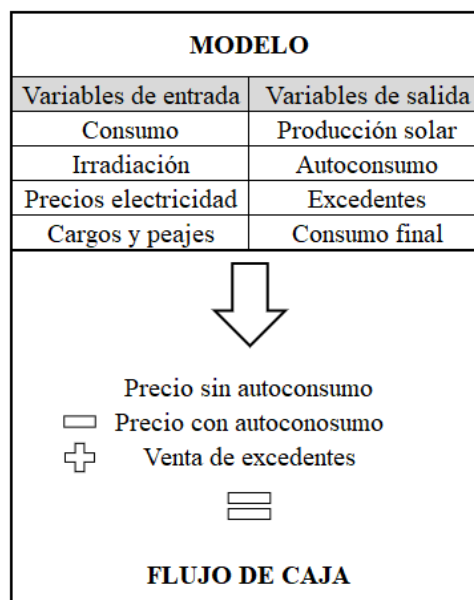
MODELO

| Variables de entrada | Variables de salida |
|---|---|
| Consumo | Producción solar |
| Irradiación | Autoconsumo |
| Precios electricidad | Excedentes |
| Cargos y peajes | Consumo final |

Precio sin autoconsumo
Precio con autoconosumo
Venta de excedentes

FLUJO DE CAJA